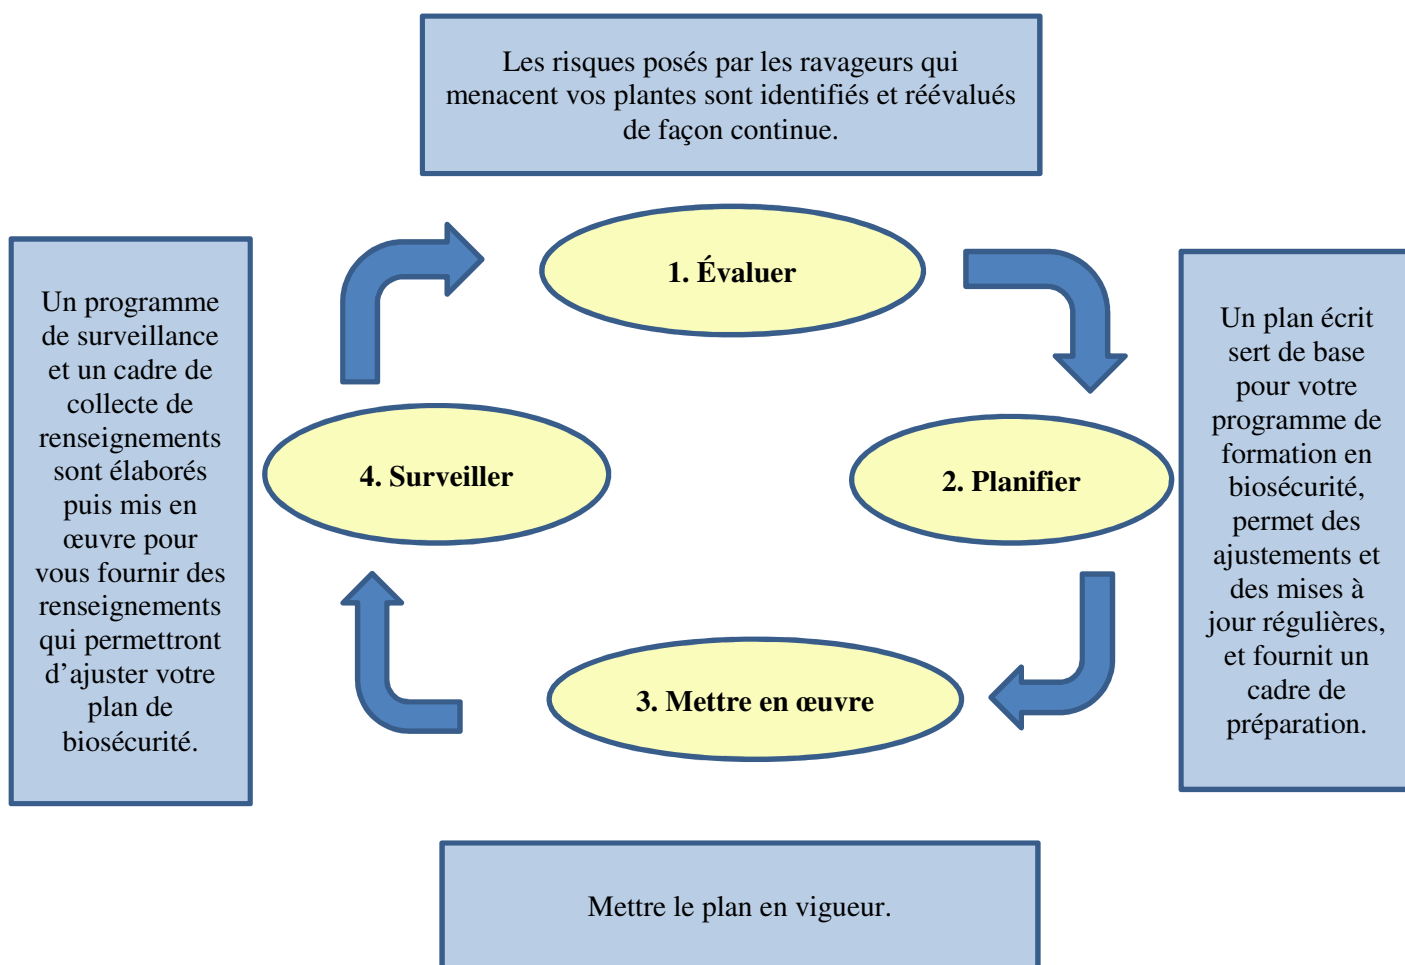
Les risques posés par les ravageurs qui menacent vos plantes sont identifiés et réévalués de façon continue.

1. Évaluer

Un programme de surveillance et un cadre de collecte de renseignements sont élaborés puis mis en œuvre pour vous fournir des renseignements qui permettront d’ajuster votre plan de biosécurité.

4. Surveiller

2. Planifier

Un plan écrit sert de base pour votre programme de formation en biosécurité, permet des ajustements et des mises à jour régulières, et fournit un cadre de préparation.

3. Mettre en œuvre

Mettre le plan en vigueur.